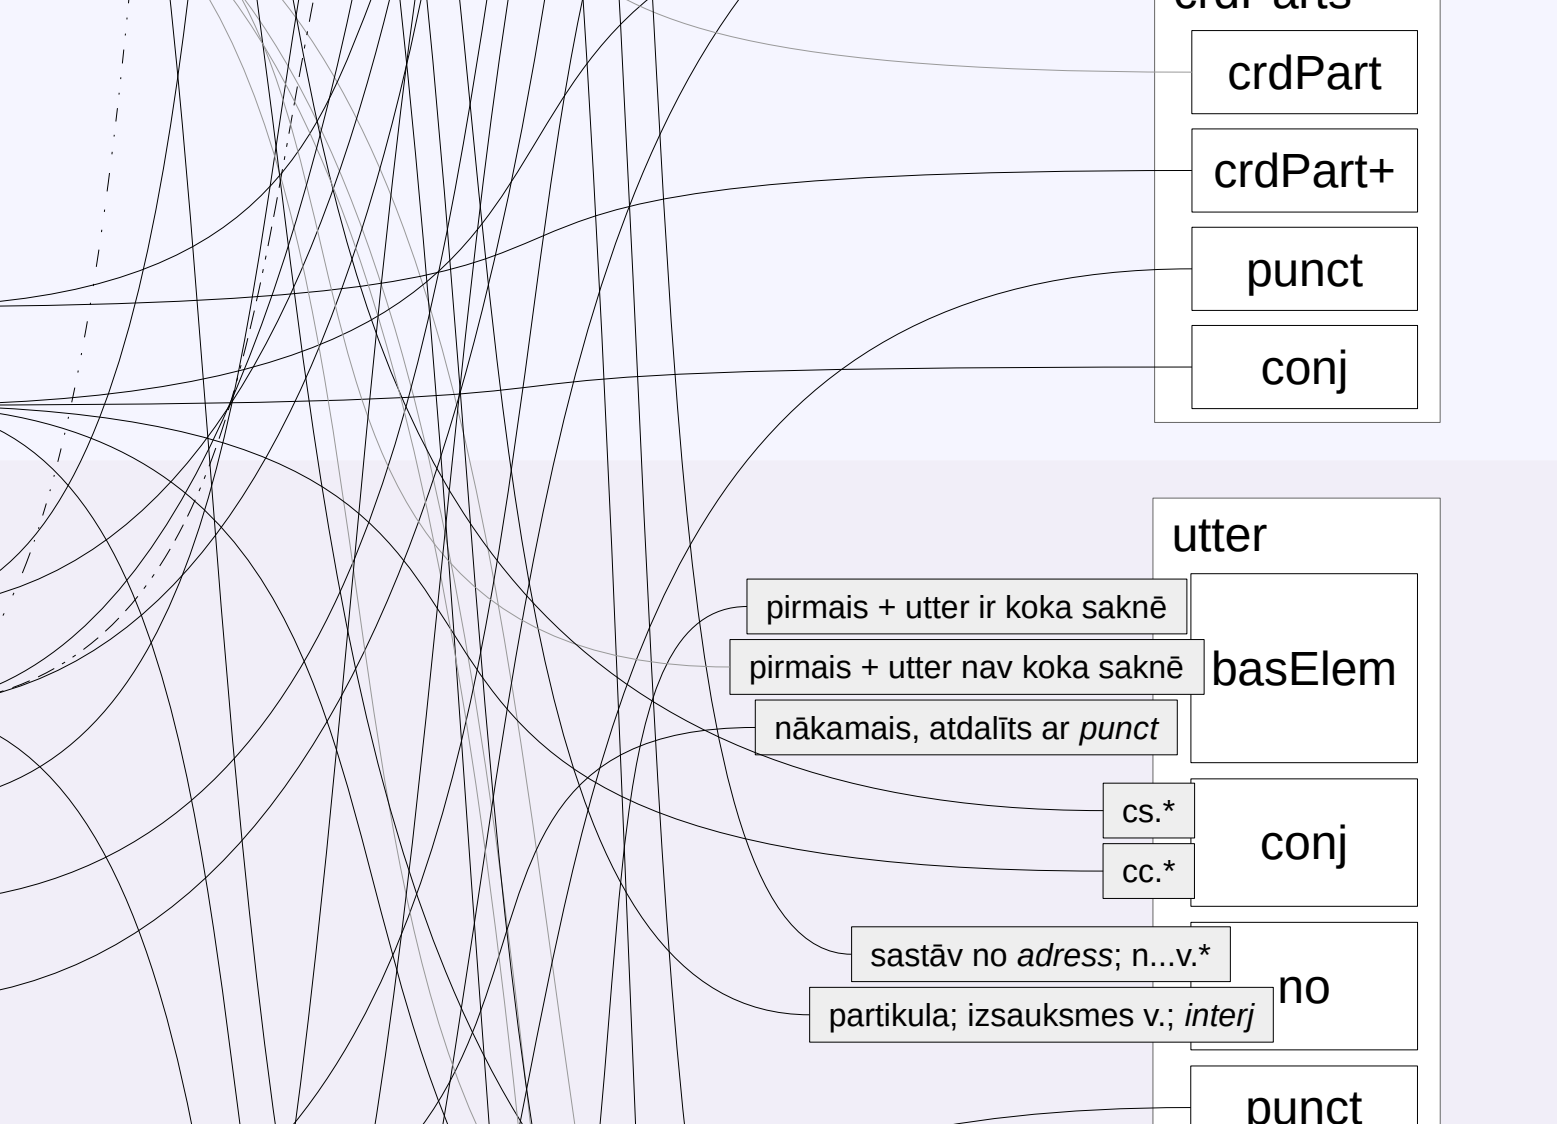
crdParts

crdPart

crdPart+

punct

conj

utter

pirmais + utter ir koka saknē

pirmais + utter nav koka saknē

basElem

nākamais, atdalīts ar *punct*

cs.*

conj

cc.*

sastāv no *adress*; n...v.*

no

partikula; izsauksmes v.; *interj*

punct